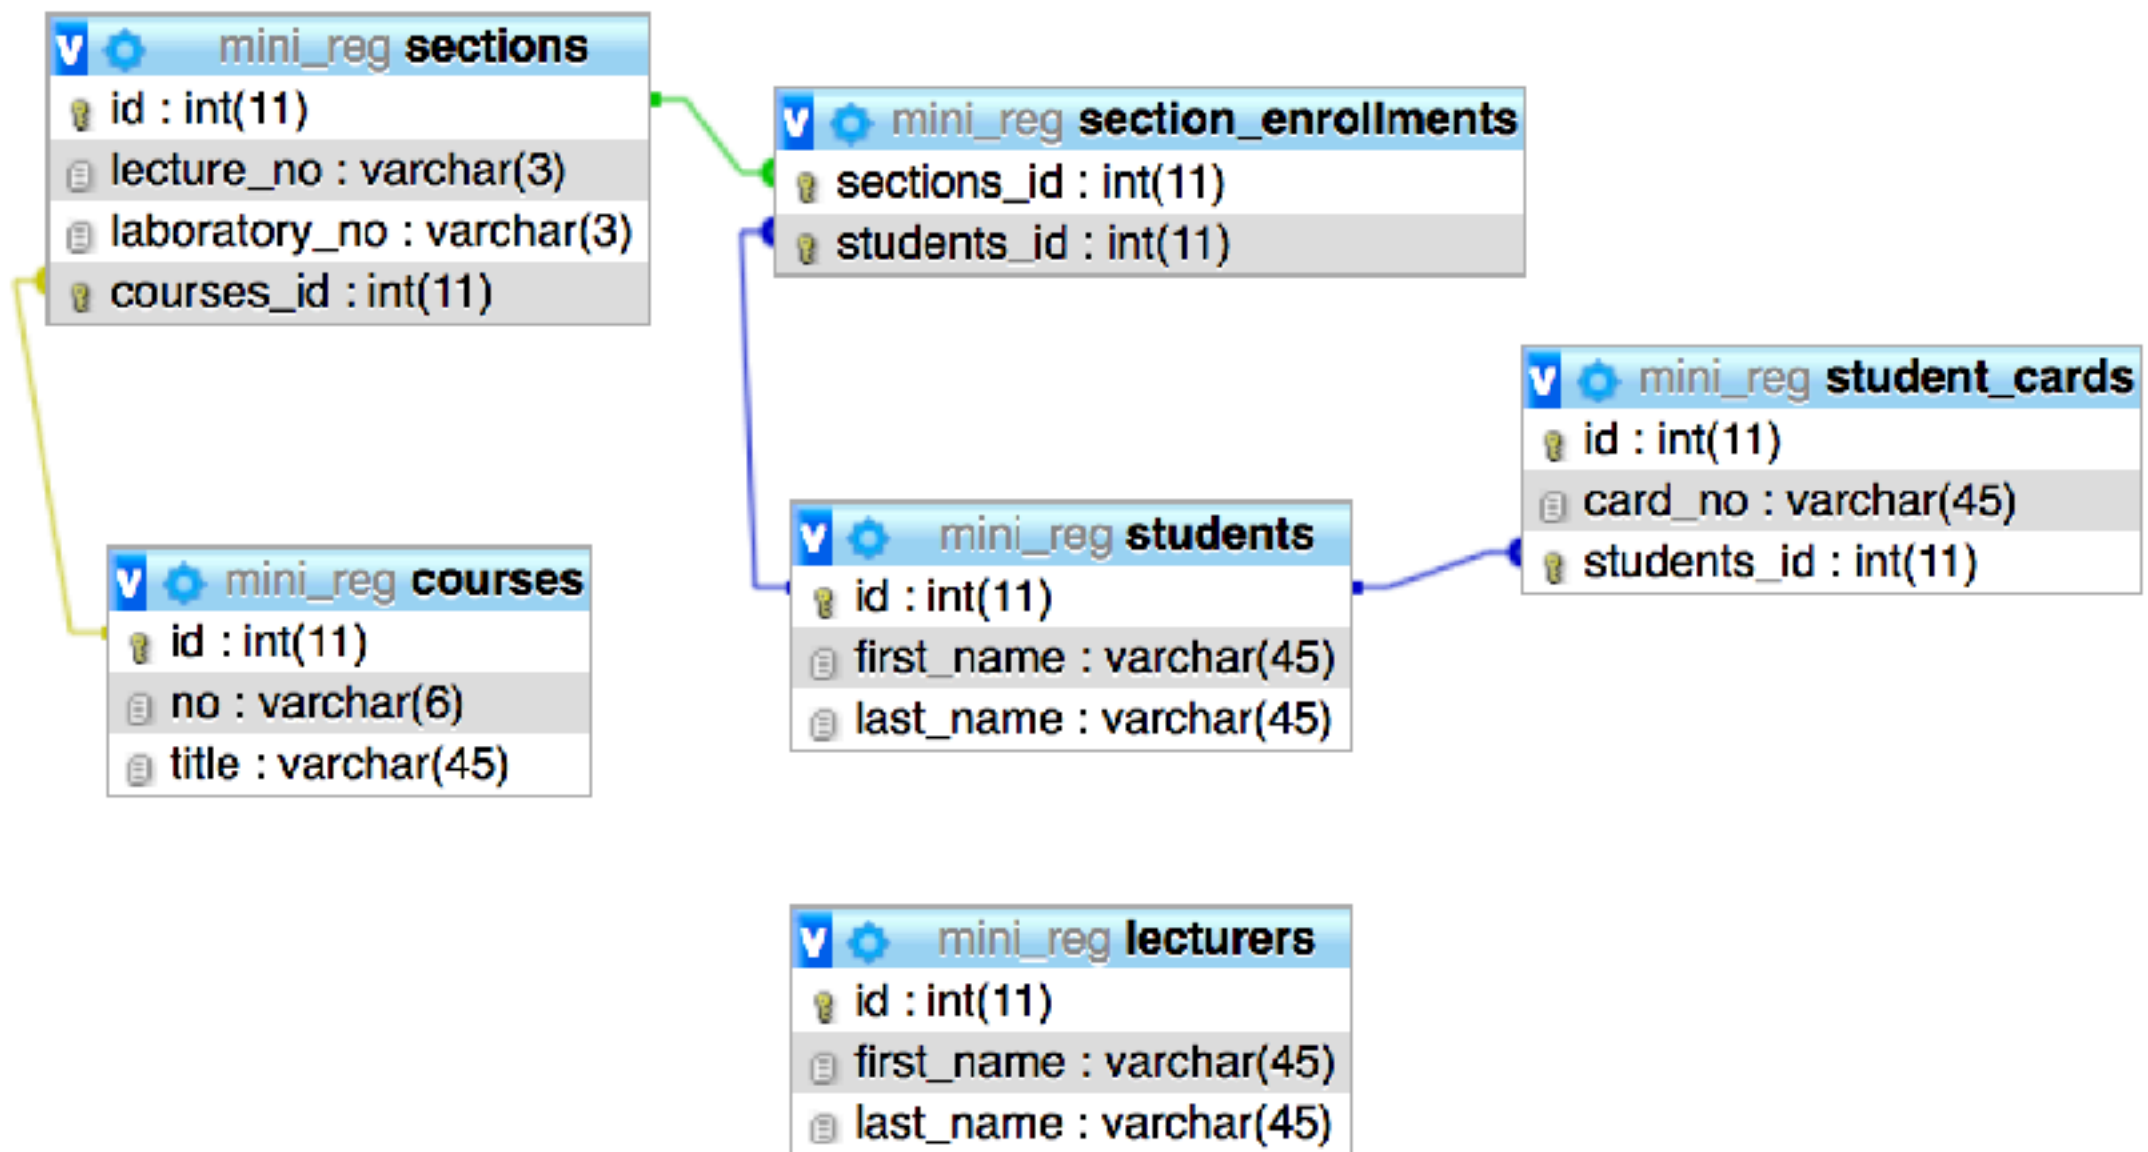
V mini_reg sections
id : int(11)
lecture_no : varchar(3)
laboratory_no : varchar(3)
courses_id : int(11)

V mini_reg section_enrollments
sections_id : int(11)
students_id : int(11)

V mini_reg student_cards
id : int(11)
card_no : varchar(45)
students_id : int(11)

V mini_reg students
id : int(11)
first_name : varchar(45)
last_name : varchar(45)

V mini_reg courses
id : int(11)
no : varchar(6)
title : varchar(45)

V mini_reg lecturers
id : int(11)
first_name : varchar(45)
last_name : varchar(45)